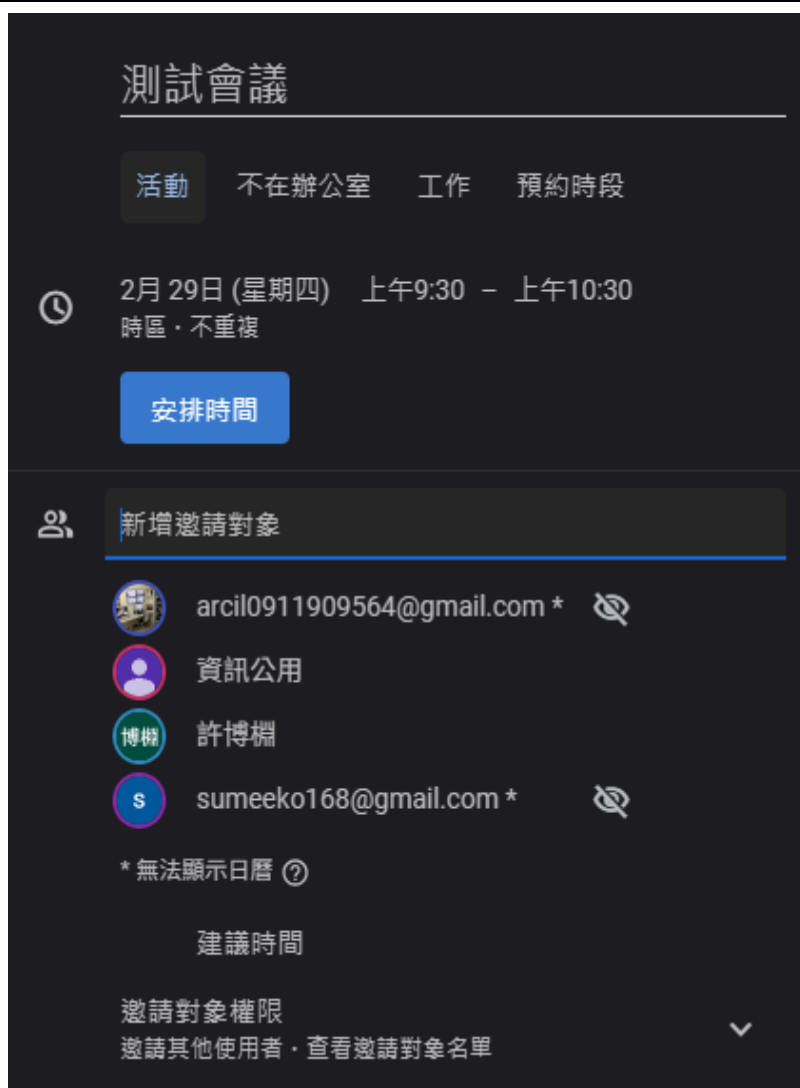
測試會議

活動 不在辦公室 工作 預約時段

2月 29日 (星期四) 上午9:30 – 上午10:30
時區 · 不重複

安排時間

新增邀請對象

arcil0911909564@gmail.com *

資訊公用

博棡 許博棡

s sumeeko168@gmail.com *

* 無法顯示日曆 ?

建議時間

邀請對象權限
邀請其他使用者 · 查看邀請對象名單